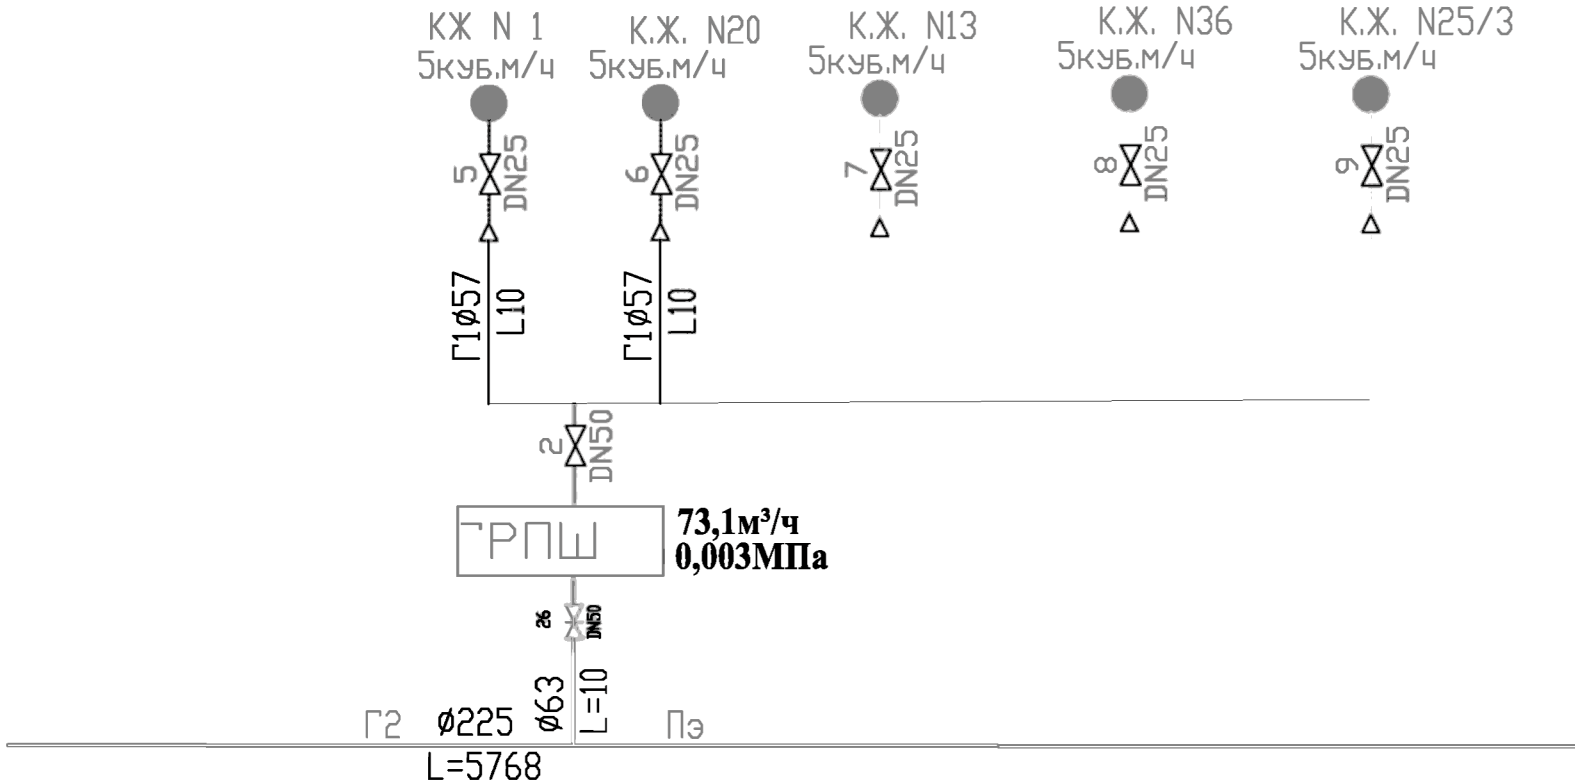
КЖ N 1
5куб.м/ч

К.Ж. N20
5куб.м/ч

К.Ж. N13
5куб.м/ч

К.Ж. N36
5куб.м/ч

К.Ж. N25/3
5куб.м/ч

5 DN25

6 DN25

7 DN25

8 DN25

9 DN25

Г1ø57 L10

Г1ø57 L10

2 DN50

ГРПШ

73,1м³/ч
0,003МПа

26 DN50

ø63 L=10

Г2 ø225

Пэ

L=5768